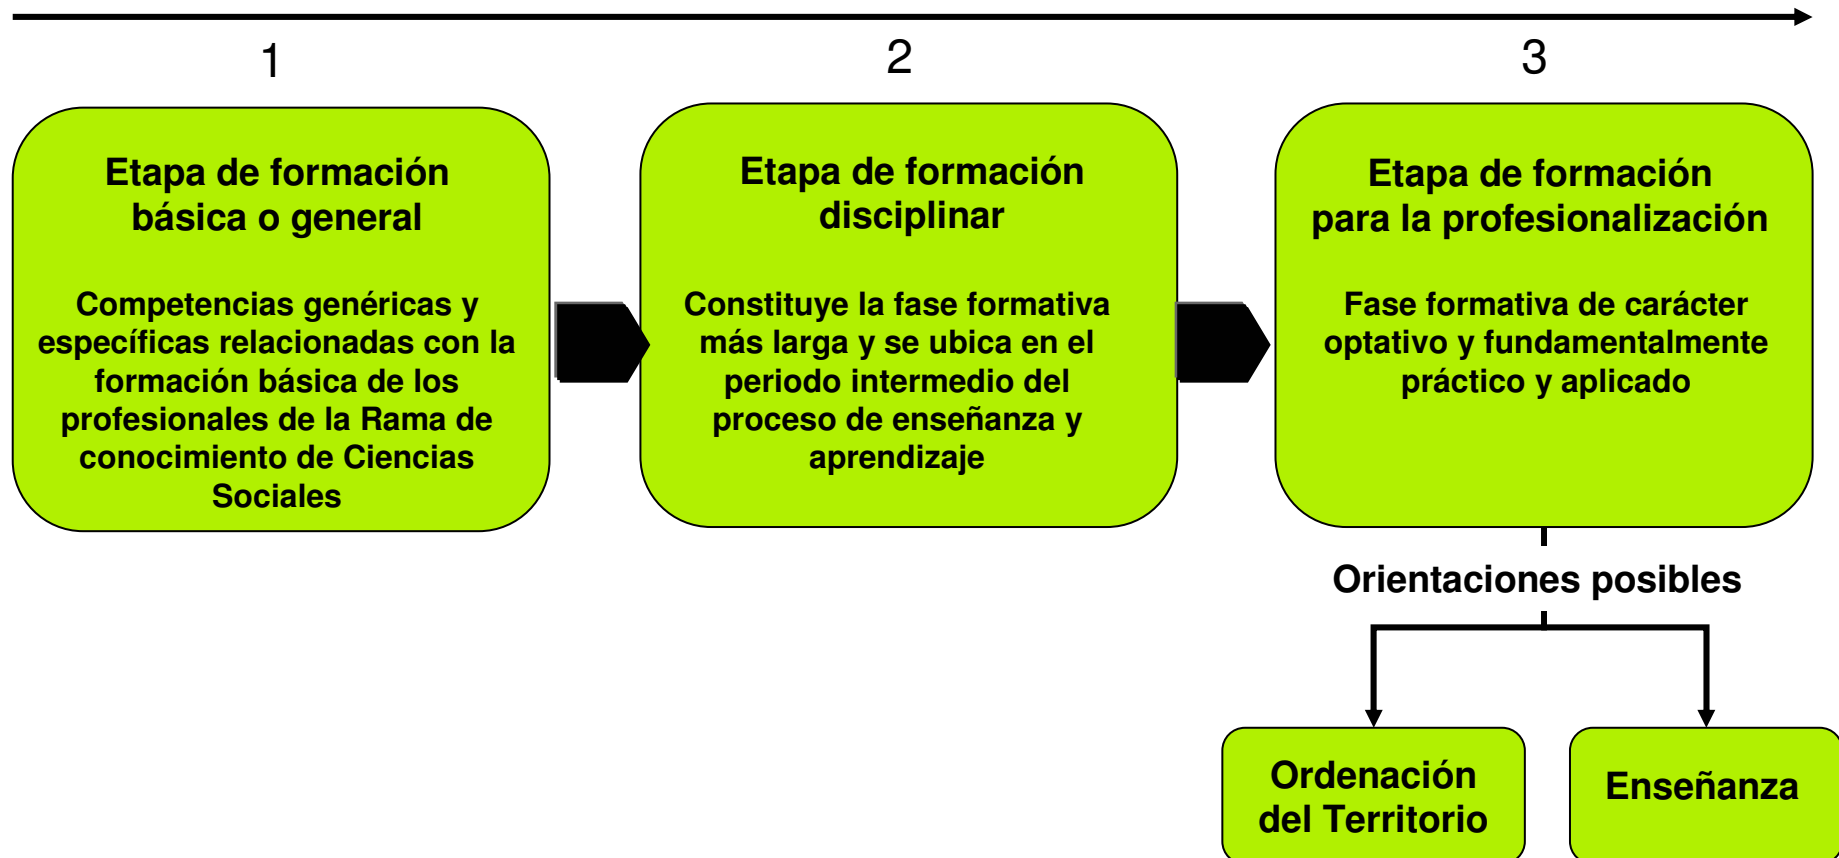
1

Etapa de formación básica o general

Competencias genéricas y específicas relacionadas con la formación básica de los profesionales de la Rama de conocimiento de Ciencias Sociales

2

Etapa de formación disciplinar

Constituye la fase formativa más larga y se ubica en el periodo intermedio del proceso de enseñanza y aprendizaje

3

Etapa de formación para la profesionalización

Fase formativa de carácter optativo y fundamentalmente práctico y aplicado

Orientaciones posibles

Ordenación del Territorio

Enseñanza